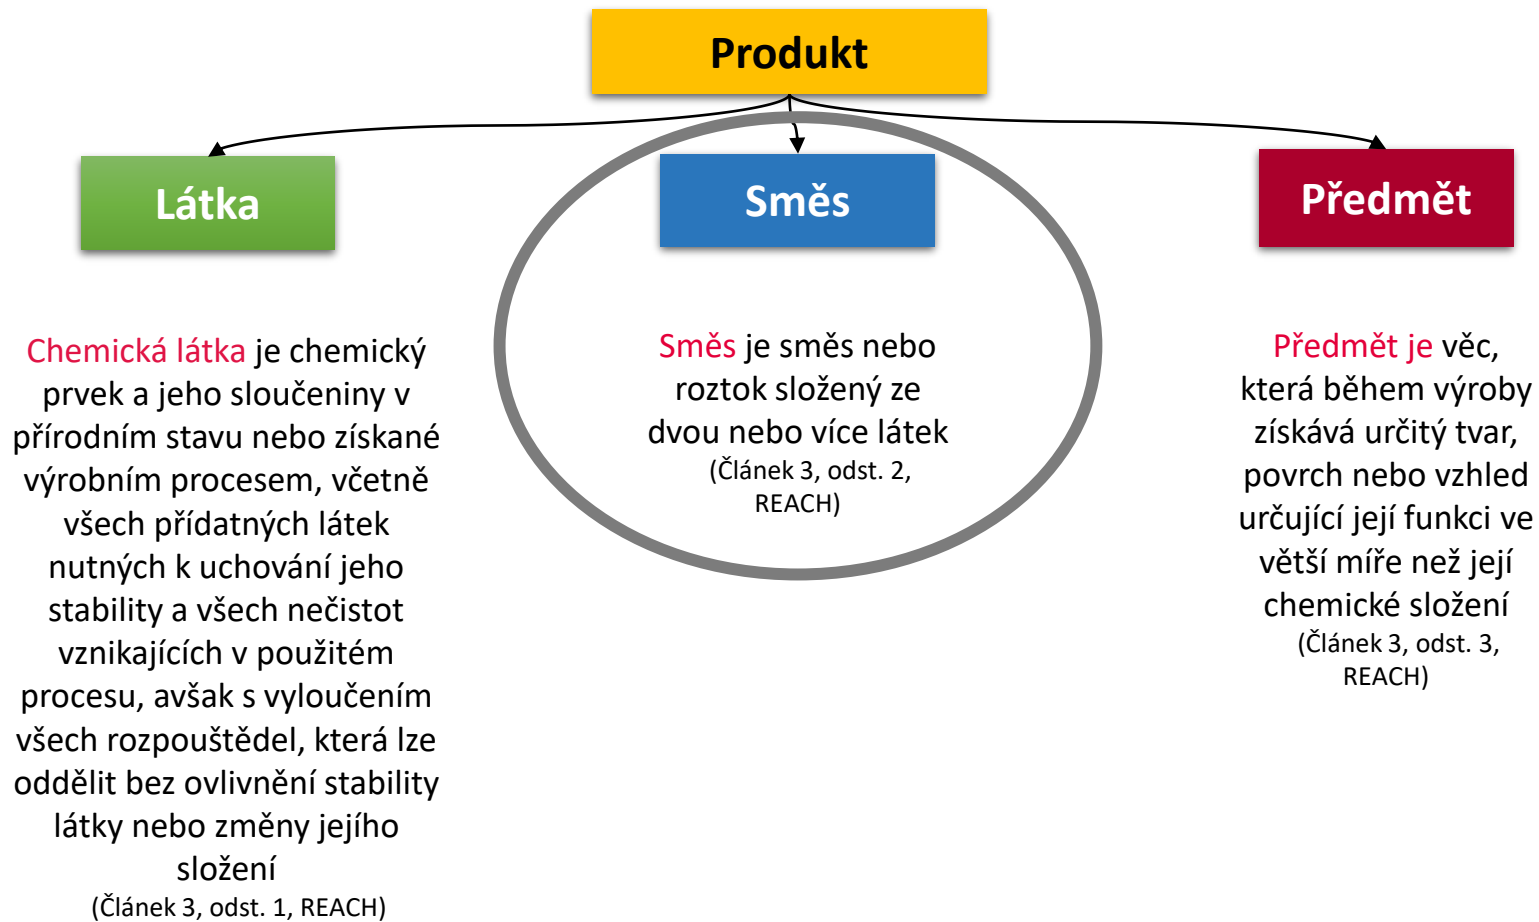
Produkt

Látka

Směs

Předmět

Chemická látka je chemický prvek a jeho sloučeniny v přírodním stavu nebo získané výrobním procesem, včetně všech přídatných látek nutných k uchování jeho stability a všech nečistot vznikajících v použitém procesu, avšak s vyloučením všech rozpouštědel, která lze oddělit bez ovlivnění stability látky nebo změny jejího složení
(Článek 3, odst. 1, REACH)

Směs je směs nebo roztok složený ze dvou nebo více látek
(Článek 3, odst. 2, REACH)

Předmět je věc, která během výroby získává určitý tvar, povrch nebo vzhled určující její funkci ve větší míře než její chemické složení
(Článek 3, odst. 3, REACH)